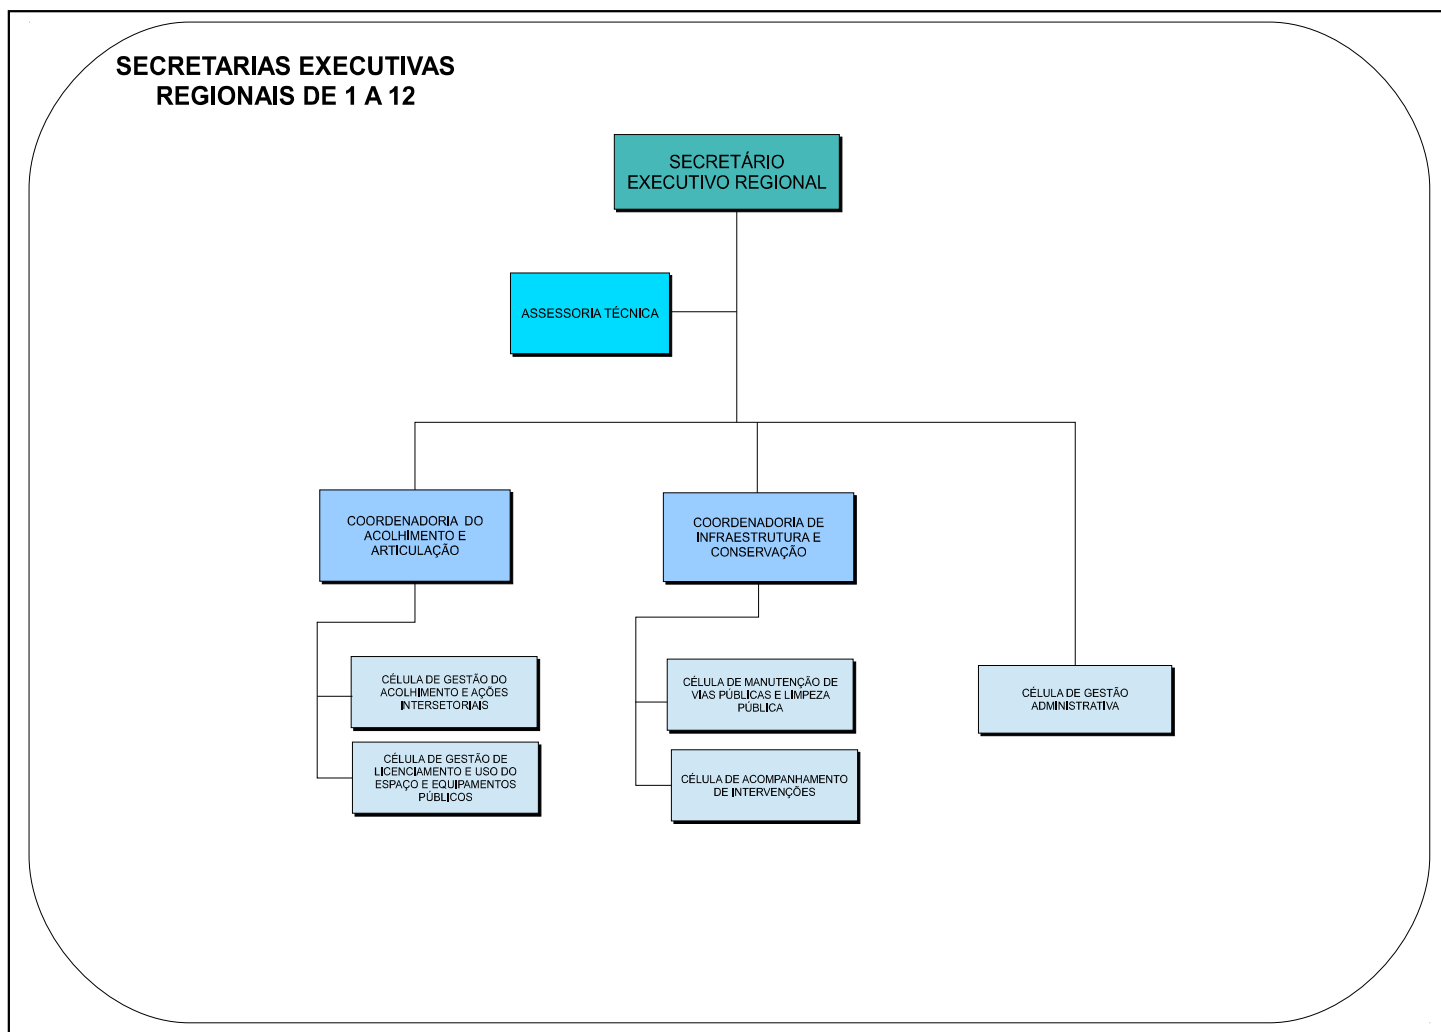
SECRETARIAS EXECUTIVAS REGIONAIS DE 1 A 12

SECRETÁRIO EXECUTIVO REGIONAL

ASSESSORIA TÉCNICA

COORDENADORIA DO ACOLHIMENTO E ARTICULAÇÃO

COORDENADORIA DE INFRAESTRUTURA E CONSERVAÇÃO

CÉLULA DE GESTÃO DO ACOLHIMENTO E AÇÕES INTERSETORIAIS

CÉLULA DE GESTÃO DE LICENCIAMENTO E USO DO ESPAÇO E EQUIPAMENTOS PÚBLICOS

CÉLULA DE MANUTENÇÃO DE VIAS PÚBLICAS E LIMPEZA PÚBLICA

CÉLULA DE ACOMPANHAMENTO DE INTERVENÇÕES

CÉLULA DE GESTÃO ADMINISTRATIVA